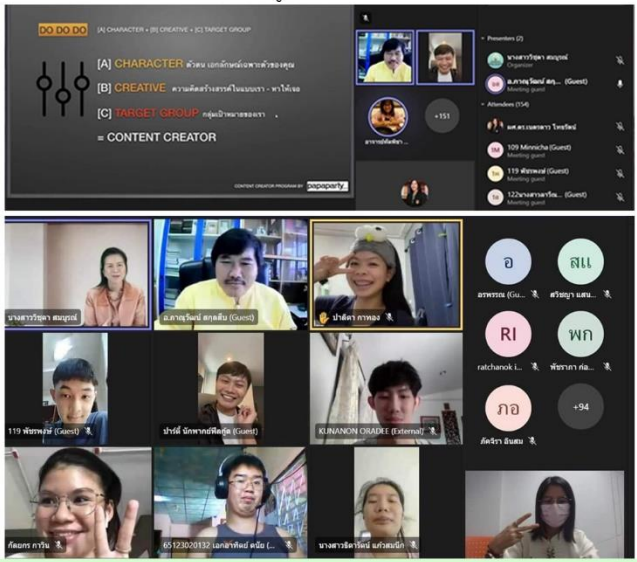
DO DO DO [A] CHARACTER + [B] CREATIVE + [C] TARGET GROUP

[A] CHARACTER ตัวตน เอกลักษณ์เฉพาะตัวของคุณ

[B] CREATIVE ความคิดสร้างสรรค์ในแบบเรา - หาให้เจอ

[C] TARGET GROUP กลุ่มเป้าหมายของเรา

= CONTENT CREATOR

CONTENT CREATOR PROGRAM BY papaparty

+151

Presenters (2)

นางสาววิชุดา สมบูรณ์
Organizer

อ.ภาณุวัฒน์ สกุ... (Guest)
Meeting guest

Attendees (154)

ผศ.ดร.นพดารา ไทยวัฒน์

109 Minnicha (Guest)
Meeting guest

119 พัชรพงษ์ (Guest)
Meeting guest

122นางสาวสาวิณ... (Guest)
Meeting guest

นางสาววิชุดา สมบูรณ์

อ.ภาณุวัฒน์ สกุลสืบ (Guest)

ปาลิตา กาทอง

อ
อรพรรณ (Gu...

สแ
สวิชญา แสน...

RI
ratchanok i...

พก
พัชรากา ก่อ...

ภอ
ภัคจิรา อินสม

+94

119 พัชรพงษ์ (Guest)

ปาร์ย์ นักพากษ์ติดกุ๊ด (Guest)

KUNANON ORADEE (External)

กัตยกร การิน

65123020132 เอกลักษณ์ ตนัย (

นางสาวรัตรัตน์ แก้วสมนึก